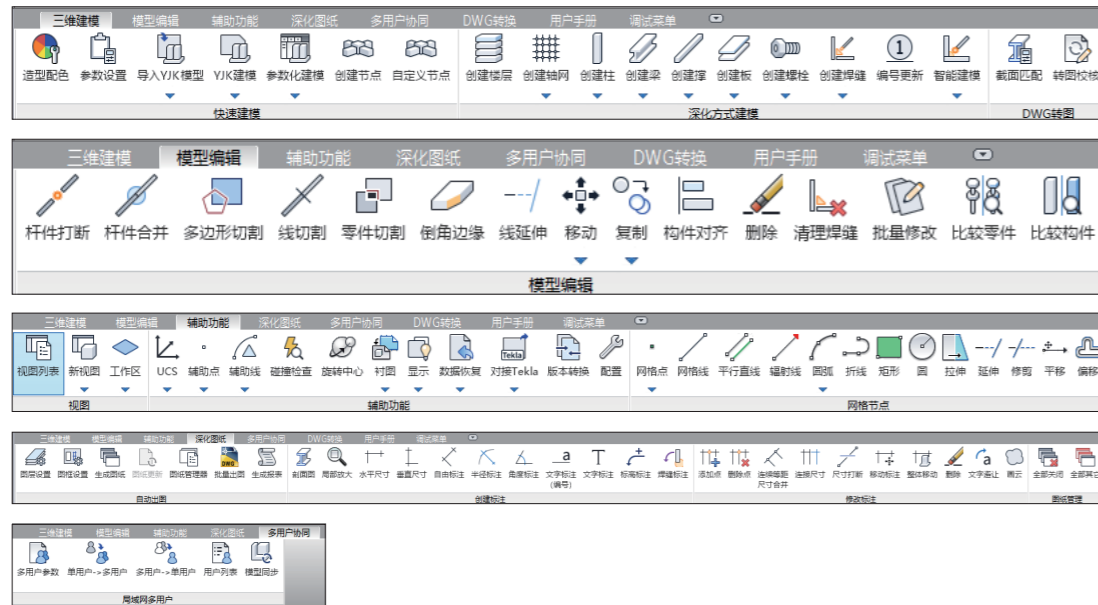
三维建模 模型编辑 辅助功能 深化图纸 多用户协同 DWG转换 用户手册 调试菜单

造型配色 参数设置 导入YJK模型 YJK建模 参数化建模 创建节点 自定义节点 创建楼层 创建轴网 创建柱 创建梁 创建撑 创建板 创建螺栓 创建焊缝 编号更新 智能建模 截面匹配 转图校核

快速建模 深化方式建模 DWG转图

三维建模 模型编辑 辅助功能 深化图纸 多用户协同 DWG转换 用户手册 调试菜单

杆件打断 杆件合并 多边形切割 线切割 零件切割 倒角边缘 线延伸 移动 复制 构件对齐 删除 清理焊缝 批量修改 比较零件 比较构件

模型编辑

三维建模 模型编辑 辅助功能 深化图纸 多用户协同 DWG转换 用户手册 调试菜单

视图列表 新视图 工作区 UCS 辅助点 辅助线 碰撞检查 旋转中心 衬图 显示 数据恢复 对接Tekla 版本转换 配置 网格点 网格线 平行直线 辐射线 圆弧 折线 矩形 圆 拉伸 延伸 修剪 平移 编移

视图 辅助功能 网格节点

三维建模 模型编辑 辅助功能 深化图纸 多用户协同 DWG转换 用户手册 调试菜单

图层设置 图纸设置 生成图纸 图纸更新 图纸管理器 批量出图 生成报表 剖面图 局部放大 水平尺寸 垂直尺寸 自由标注 半径标注 角度标注 文字标注(编号) 文字标注 标高标注 焊缝标注 添加点 删除点 连续箭距尺寸合并 连续尺寸 尺寸打断 移动标注 整体移动 删除 文字遮止 圆云 全部关闭 全部其它

自动出图 创建标注 修改标注 图纸管理

三维建模 模型编辑 辅助功能 深化图纸 多用户协同

多用户参数 单用户->多用户 多用户->单用户 用户列表 模型同步

局域网多用户